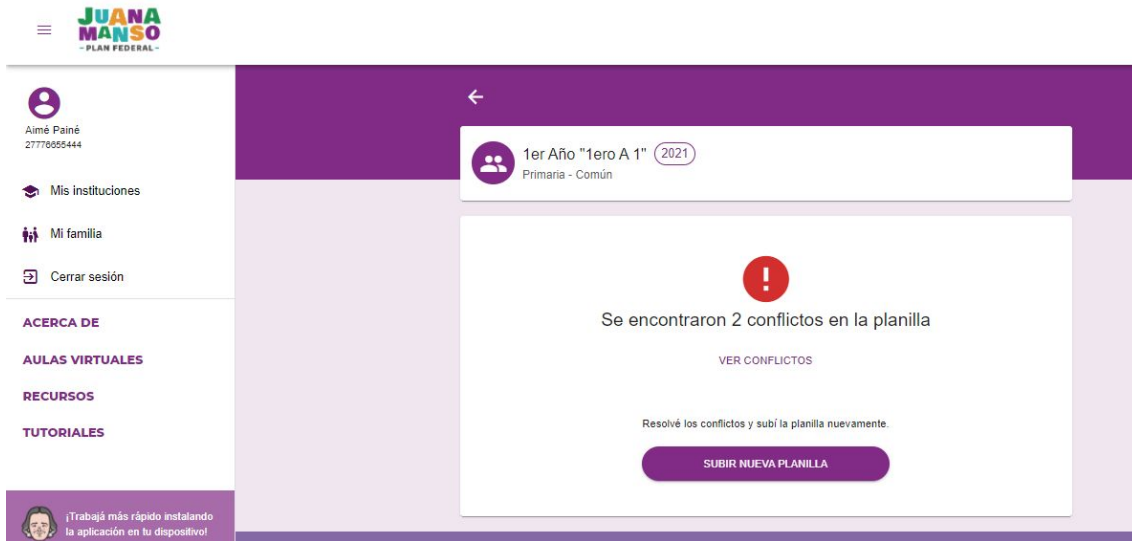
JUANA MANSO
- PLAN FEDERAL -

Aimé Painé
27776655444

Mis instituciones

Mi familia

Cerrar sesión

ACERCA DE

AULAS VIRTUALES

RECURSOS

TUTORIALES

¡Trabajá más rápido instalando la aplicación en tu dispositivo!

1er Año "1ero A 1" 2021
Primaria - Común

Se encontraron 2 conflictos en la planilla

VER CONFLICTOS

Resolvé los conflictos y subí la planilla nuevamente.

SUBIR NUEVA PLANILLA